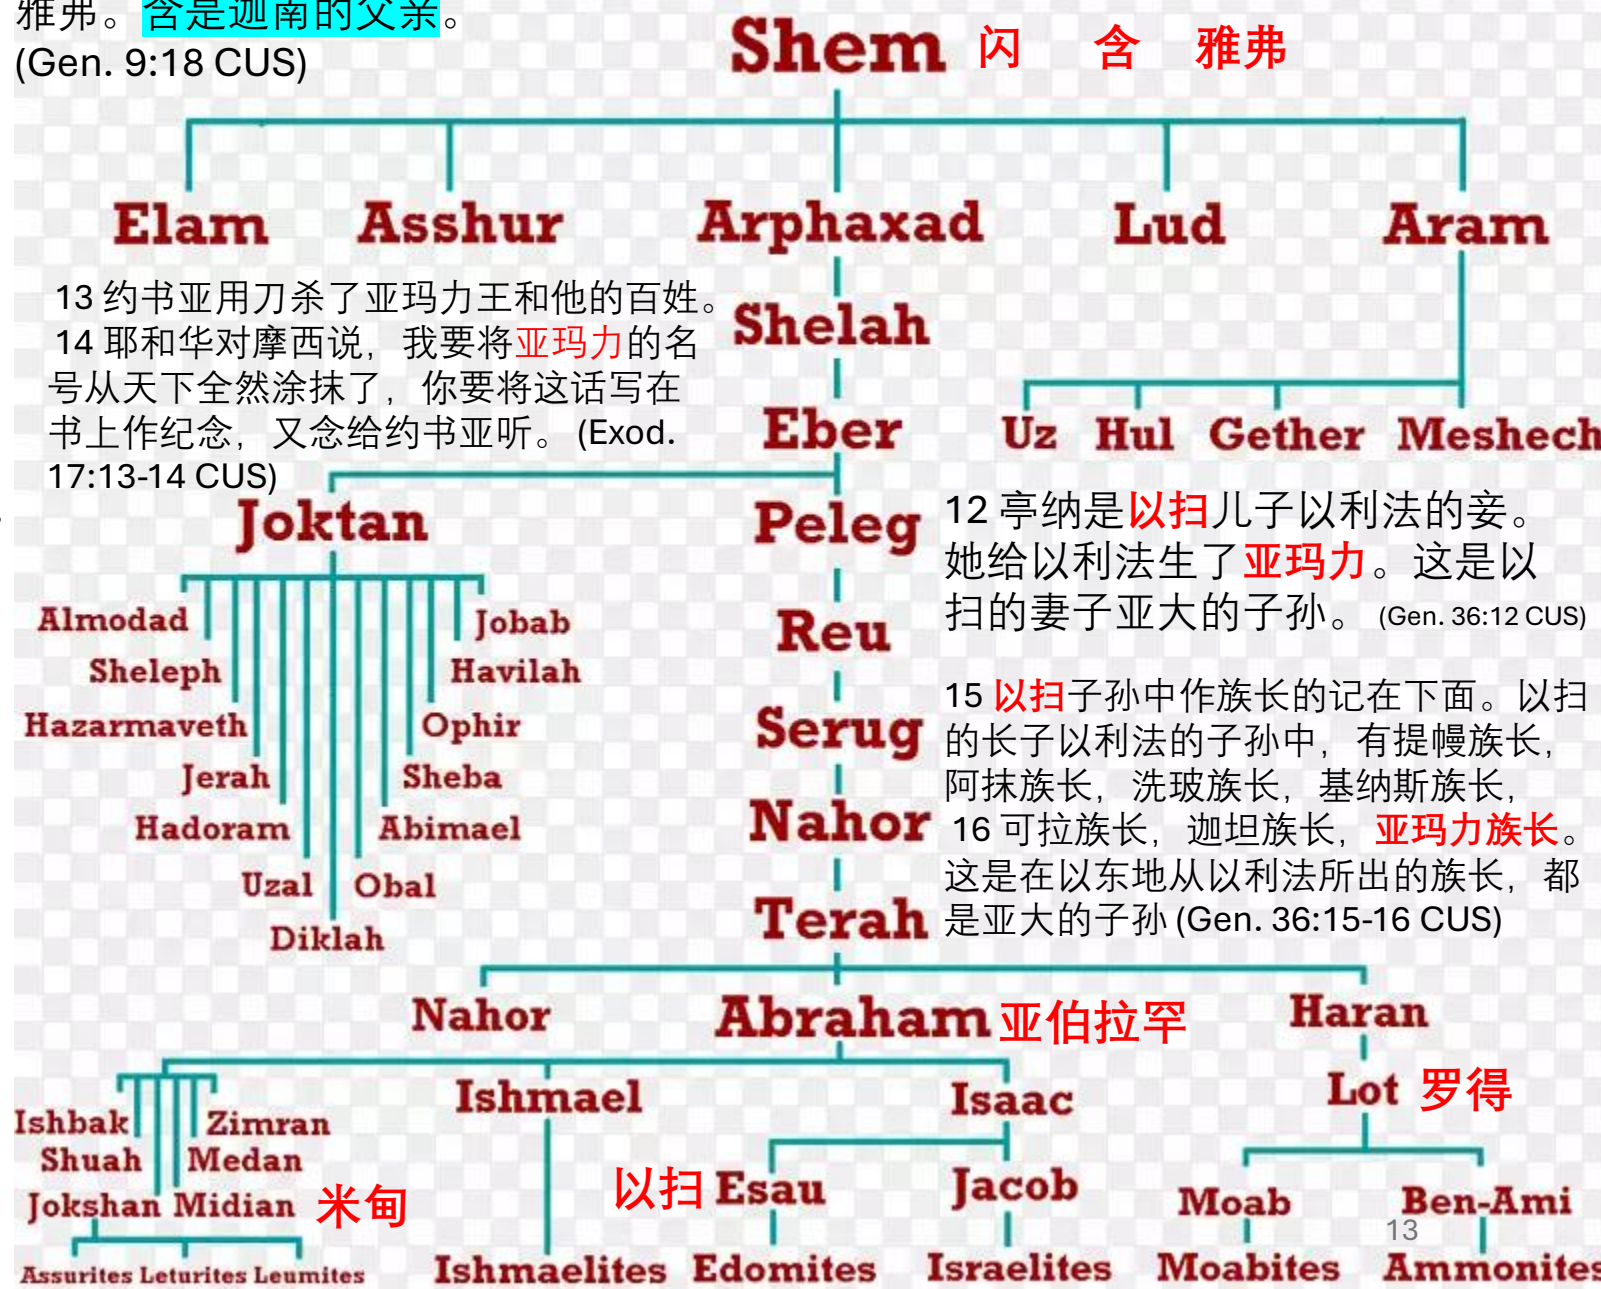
雅弗。含是迦南的父亲。(Gen. 9:18 CUS)

Shem 闪 含 雅弗

Elam Asshur Arphaxad Lud Aram

13 约书亚用刀杀了亚玛力王和他的百姓。14 耶和华对摩西说，我要将亚玛力的名号从天下全然涂抹了，你要将这话写在书上作纪念，又念给约书亚听。(Exod. 17:13-14 CUS)

Shelah

Eber

Uz Hul Gether Meshech

Joktan

Peleg

12 亭纳是以扫儿子以利法的妾。她给以利法生了亚玛力。这是以扫的妻子亚大的子孙。(Gen. 36:12 CUS)

Almodad Jobab
Sheleph Havilah
Hazarmaveth Ophir
Jerah Sheba
Hadoram Abimael
Uzal Obal
Diklah

Reu

Serug

Nahor

Terah

15 以扫子孙中作族长的记在下面。以扫的长子以利法的子孙中，有提幔族长，阿抹族长，洗玻族长，基纳斯族长，16 可拉族长，迦坦族长，亚玛力族长。这是在以东地从以利法所出的族长，都是亚大的子孙 (Gen. 36:15-16 CUS)

Nahor Abraham 亚伯拉罕 Haran

Ishbak Zimran
Shuah Medan
Jokshan Midian 米甸

Ishmael Isaac

Lot 罗得

以扫 Esau Jacob

Moab Ben-Ami

13

Assurites Leturites Leumites

Ishmaelites Edomites Israelites Moabites Ammonites